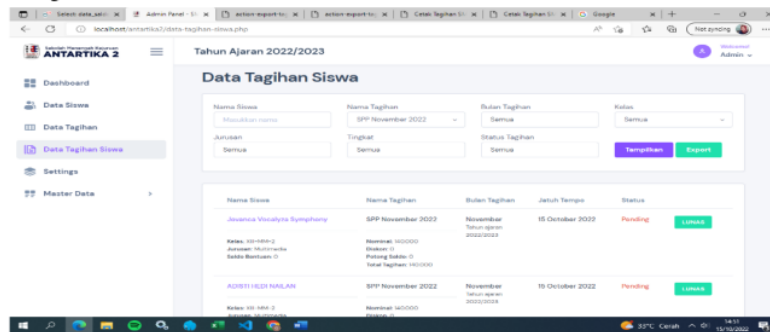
Select data_sel | Admin Panel - Si | action-export-to | action-export-to | Cetak Tagihan Si | Cetak Tagihan Si | Google

localhost/antartika2/data-tagihan-siswa.php

Not syncing

Sekolah Menengah Kejuruan
ANTARTIKA 2

Tahun Ajaran 2022/2023

Welcome!
Admin

Dashboard

Data Siswa

Data Tagihan

Data Tagihan Siswa

Settings

Master Data

Data Tagihan Siswa

Nama Siswa
Masukkan nama

Nama Tagihan
SPP November 2022

Bulan Tagihan
Semua

Kelas
Semua

Jurusan
Semua

Tingkat
Semua

Status Tagihan
Semua

Tampilkan

Export

| Nama Siswa | Nama Tagihan | Bulan Tagihan | Jatuh Tempo | Status | |
|---|---|---|---|---|---|
| Jovanca Vocalyta Symphony<br>Kelas: XII-MM-2<br>Jurusan: Multimedia<br>Saldo Bantuan: 0 | SPP November 2022<br>Nominal: 140000<br>Diskon: 0<br>Potong Saldo: 0<br>Total Tagihan: 140000 | November<br>Tahun ajaran 2022/2023 | 15 October 2022 | Pending | LUNAS |
| ADISTI HEDI NAILAN<br>Kelas: XII-MM-2<br>Jurusan: Multimedia | SPP November 2022<br>Nominal: 140000<br>Diskon: 0 | November<br>Tahun ajaran 2022/2023 | 15 October 2022 | Pending | LUNAS |

33°C Cerah
14:51
15/10/2022